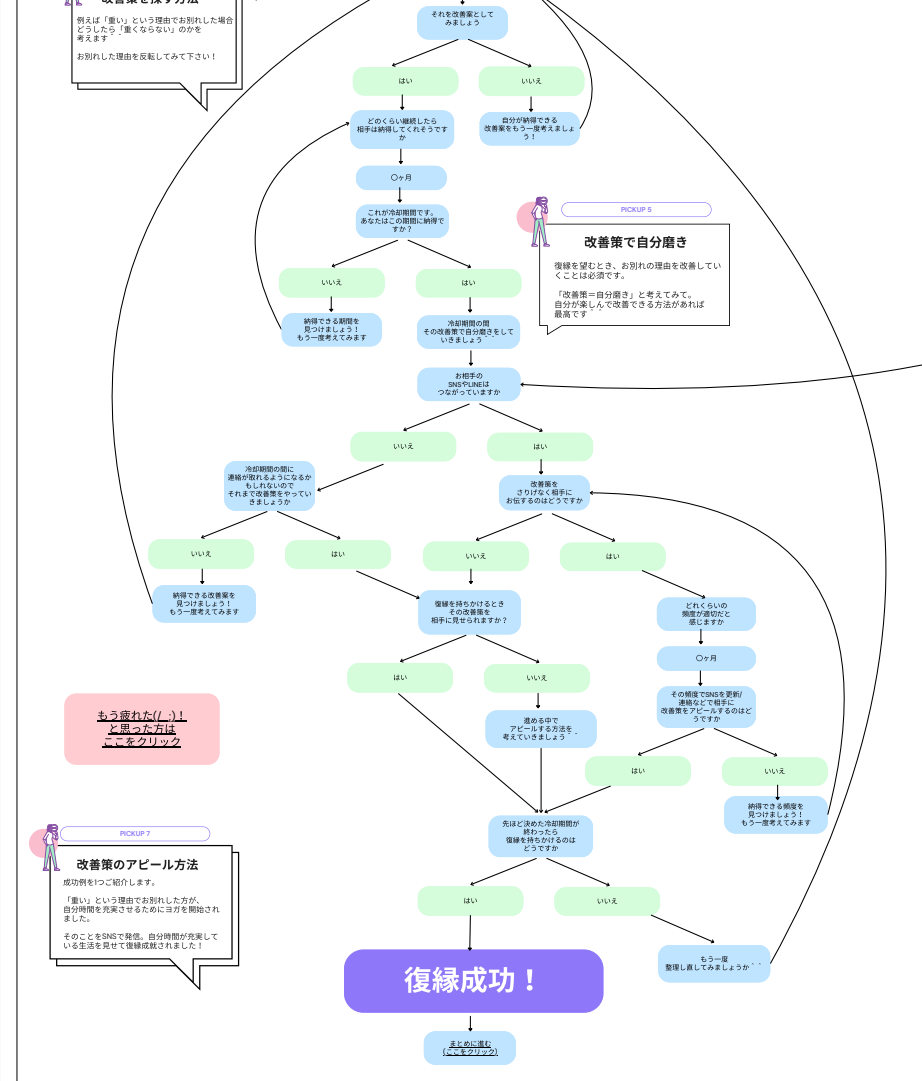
改善策を探す方法

例えば「重い」という理由でお別れした場合どうしたら「重くならない」のかを考えます

お別れした理由を反転してみて下さい！

それを改善案としてみましょう

はい

いいえ

どのくらい継続したら相手は納得してくれそうですか

自分が納得できる改善案をもう一度考えましょう！

〇ヶ月

これが冷却期間です。あなたはこの期間に納得ですか？

PICKUP 5

改善策で自分磨き

復縁を望むとき、お別れの理由を改善していくことは必須です。

「改善策＝自分磨き」と考えてみて。自分が楽しんで改善できる方法があれば最高です

いいえ

はい

納得できる期間を見つけましょう！もう一度考えてみます

冷却期間の間その改善策で自分磨きをしていきましょう

お相手のSNSやLINEはつながっていますか

いいえ

はい

冷却期間の間に連絡が取れるようになるかもしれないのでそれまで改善策をやっていきましょうか

改善策をさりげなく相手にお伝えするのはどうですか

いいえ

はい

いいえ

はい

納得できる改善案を見つけましょう！もう一度考えてみます

復縁を持ちかけるときその改善策を相手に見せられますか？

どれくらいの頻度が適切だと感じますか

〇ヶ月

はい

いいえ

その頻度でSNSを更新/連絡などで相手に改善策をアピールするのはどうですか

もう疲れた(´;ω;`)！と思った方はここをクリック

進める中でアピールする方法を考えていきましょう

はい

いいえ

納得できる頻度を見つけましょう！もう一度考えてみます

PICKUP 7

改善策のアピール方法

成功例を1つご紹介します。

「重い」という理由でお別れした方が、自分時間を充実させるためにヨガを開始されました。

そのことをSNSで発信。自分時間が充実している生活を見せて復縁成就されました！

先ほど決めた冷却期間が終わったら復縁を持ちかけるのはどうですか

はい

いいえ

もう一度整理し直してみましょうか

復縁成功！

まとめに進む(ここをクリック)